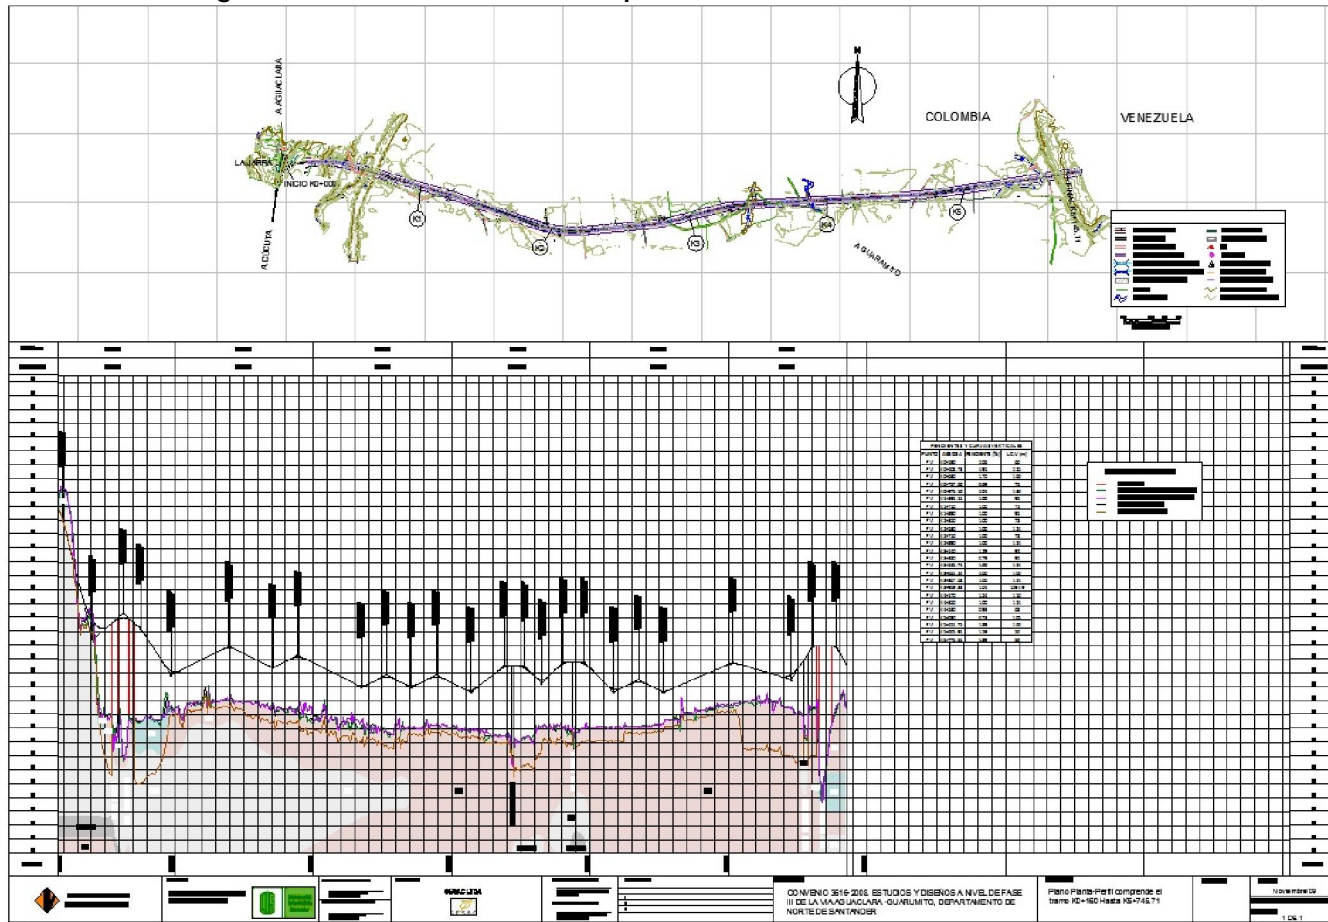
N

COLOMBIA

VENEZUELA

A AGUACLARA

LA JARRA

INICIO K0+000

A CUCUTA

K1

K2

K3

K4

K5

AGUARUMITO

PENDIENTES Y CURVAS VERTICALES

| PUNTO | ABSCISA | PENDIENTE (%) | LCV (m) |
|---|---|---|---|
| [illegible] | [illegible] | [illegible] | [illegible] |

CONVENIO 3519-2008. ESTUDIOS Y DISEÑOS A NIVEL DE FASE III DE LA VIA AGUACLARA -GUARUMITO, DEPARTAMENTO DE NORTE DE SANTANDER

Plano Planta-Perfil comprende el tramo K0+160 Hasta K5+745.71

Noviembre/09

1 DE 1